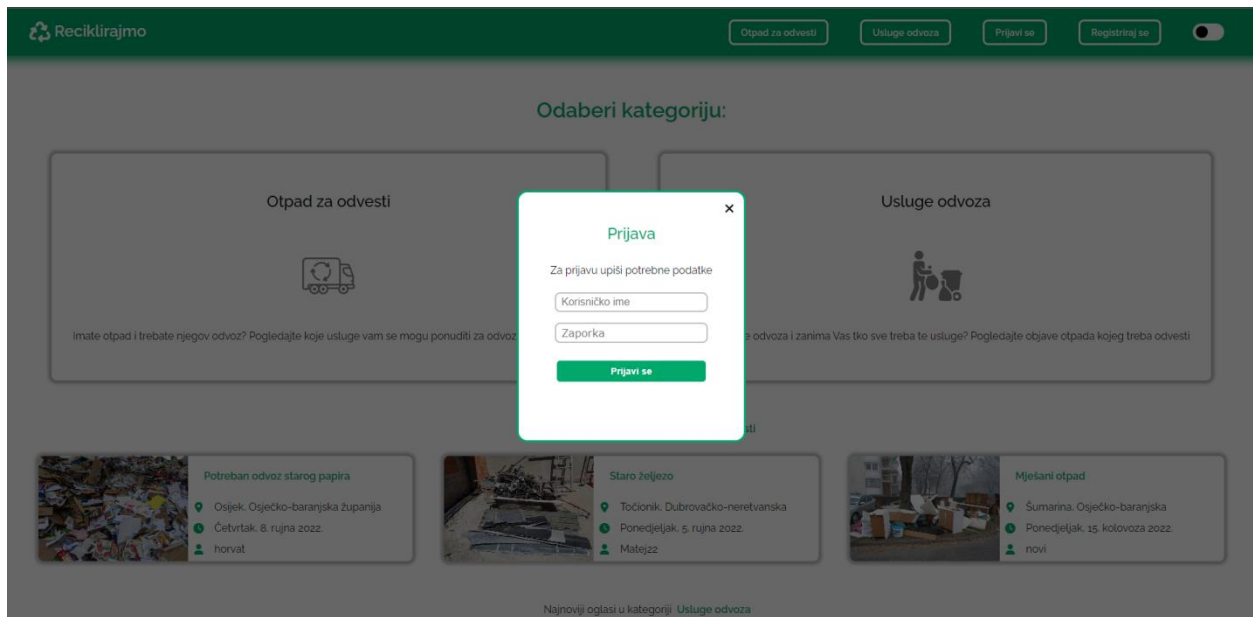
Reciklirajmo

Otpad za odvesti | Usluge odvoza | Prijavi se | Registriraj se

Odaberi kategoriju:

Otpad za odvesti

Imate otpad i trebate njegov odvoz? Pogledajte koje usluge vam se mogu ponuditi za odvoz

Usluge odvoza

e odvoza i zanima Vas tko sve treba te usluge? Pogledajte objave otpada kojeg treba odvesti

×

Prijava

Za prijavu upiši potrebne podatke

Korisničko ime

Zaporka

Prijavi se

sti

Potreban odvoz starog papira
Osijek, Osječko-baranjska županija
Četvrtak, 8. rujna 2022.
horvat

Staro željezo
Točionik, Dubrovačko-neretvanska
Ponedjeljak, 5. rujna 2022.
Matej22

Mješani otpad
Šumarina, Osječko-baranjska
Ponedjeljak, 15. kolovoza 2022.
novi

Najnoviji oglasi u kategoriji Usluge odvoza